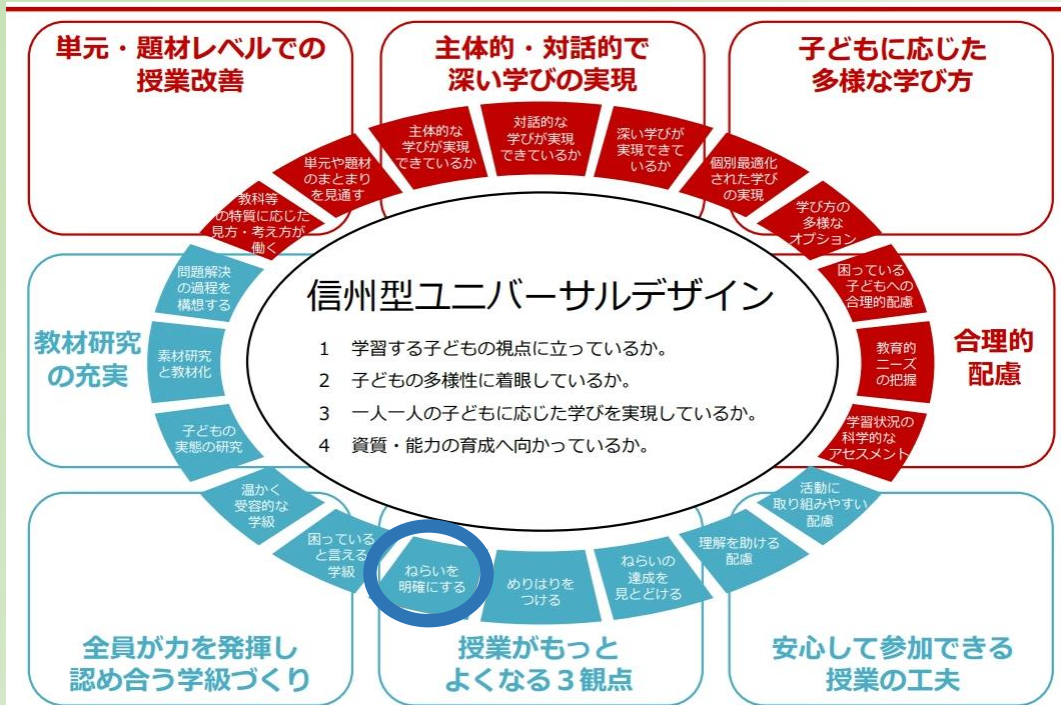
単元・題材レベルでの授業改善

主体的・対話的で深い学びの実現

子どもに応じた多様な学び方

教科等の特質に応じた見方・考え方が働く

単元や題材のまとまりを見通す

主体的な学びが実現できているか

対話的な学びが実現できているか

深い学びが実現できているか

個別最適化された学びの実現

学び方の多様なオプション

困っている子どもへの合理的配慮

教育的ニーズの把握

学習状況の科学的なアセスメント

合理的配慮

教材研究の充実

問題解決の過程を構想する

素材研究と教材化

子どもの実態の研究

信州型ユニバーサルデザイン

1　学習する子どもの視点に立っているか。
2　子どもの多様性に着眼しているか。
3　一人一人の子どもに応じた学びを実現しているか。
4　資質・能力の育成へ向かっているか。

温かく受容的な学級

困っていると言える学級

ねらいを明確にする

めりはりをつける

ねらいの達成を見とどける

理解を助ける配慮

活動に取り組みやすい配慮

全員が力を発揮し認め合う学級づくり

授業がもっとよくなる３観点

安心して参加できる授業の工夫